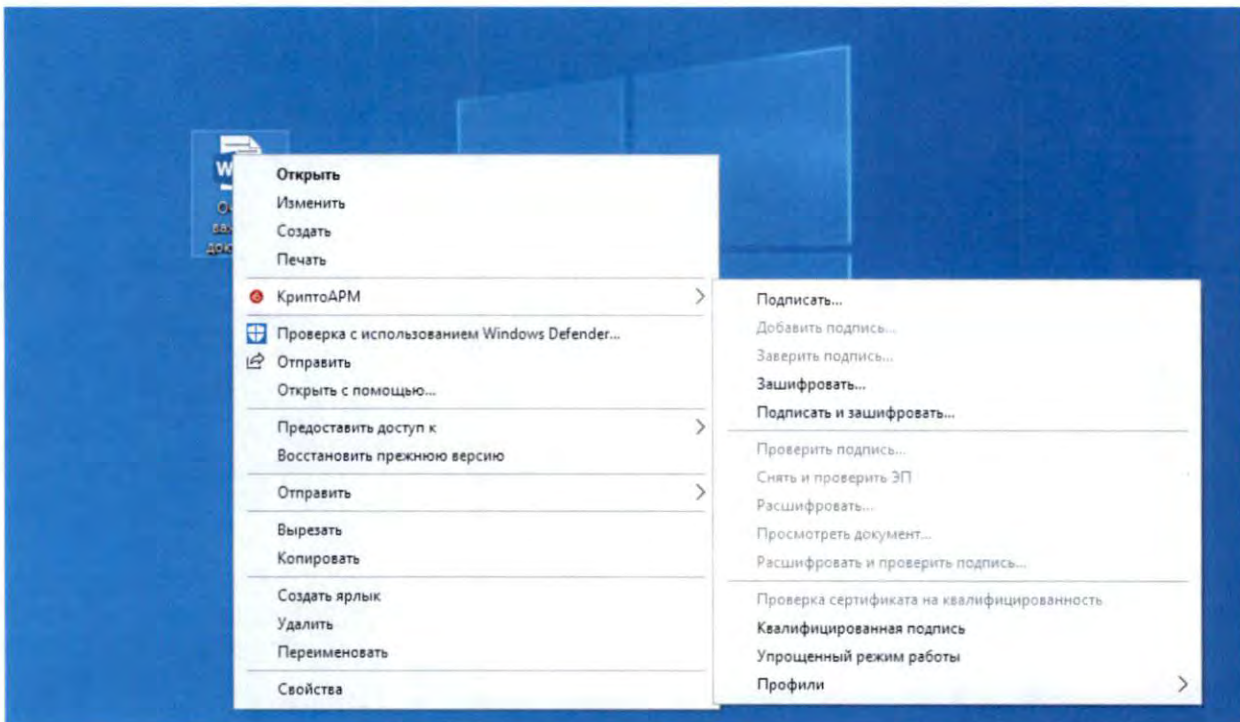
W
О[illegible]
важ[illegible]
док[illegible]

Открыть
Изменить
Создать
Печать
КриптоАРМ
Проверка с использованием Windows Defender...
Отправить
Открыть с помощью...
Предоставить доступ к
Восстановить прежнюю версию
Отправить
Вырезать
Копировать
Создать ярлык
Удалить
Переименовать
Свойства

Подписать...
Добавить подпись...
Заверить подпись...
Зашифровать...
Подписать и зашифровать...
Проверить подпись...
Снять и проверить ЭП
Расшифровать...
Просмотреть документ...
Расшифровать и проверить подпись...
Проверка сертификата на квалифицированность
Квалифицированная подпись
Упрощенный режим работы
Профили